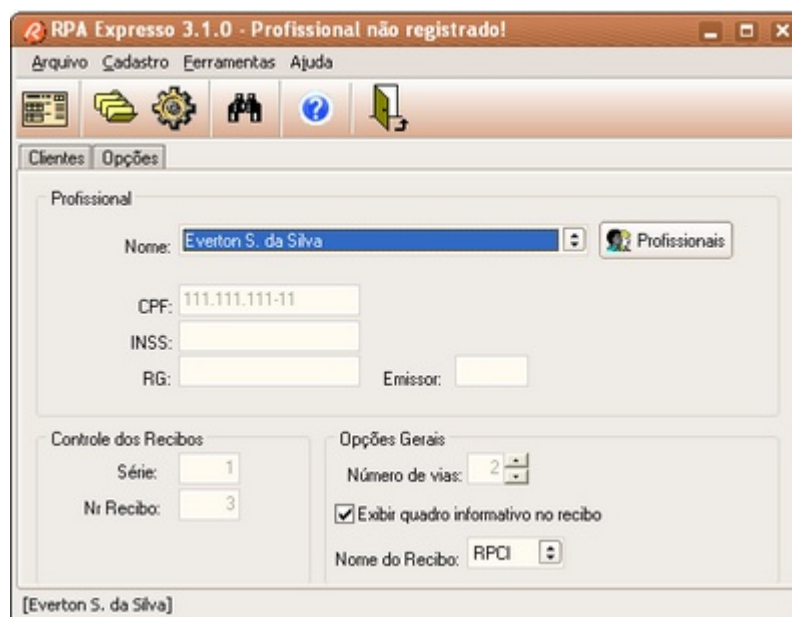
RPA Expresso 3.1.0 - Profissional não registrado!

Arquivo Cadastro Ferramentas Ajuda

Clientes Opções

Profissional

Nome: Everton S. da Silva

Profissionais

CPF: 111.111.111-11

INSS:

RG:

Emissor:

Controle dos Recibos

Série: 1

Nr Recibo: 3

Opções Gerais

Número de vias: 2

Exibir quadro informativo no recibo

Nome do Recibo: RPCI

[Everton S. da Silva]